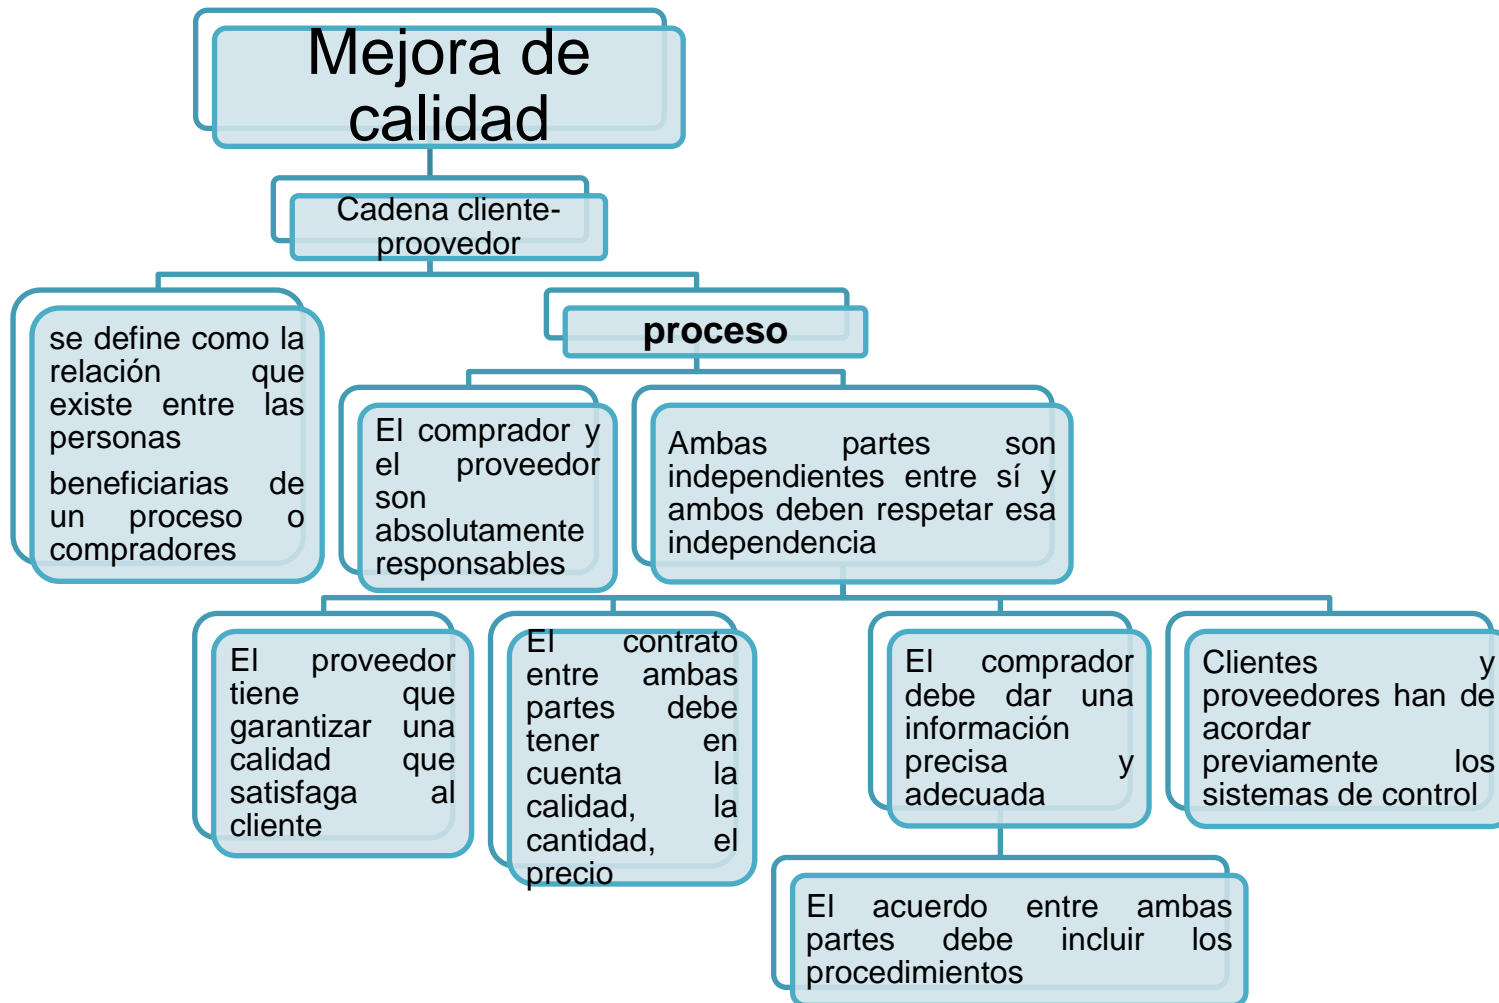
Mejora de calidad

Cadena cliente-proovedor

se define como la relación que existe entre las personas

beneficiarias de un proceso o compradores

proceso

El comprador y el proveedor son absolutamente responsables

Ambas partes son independientes entre sí y ambos deben respetar esa independencia

El proveedor tiene que garantizar una calidad que satisfaga al cliente

El contrato entre ambas partes debe tener en cuenta la calidad, la cantidad, el precio

El comprador debe dar una información precisa y adecuada

Clientes y proveedores han de acordar previamente los sistemas de control

El acuerdo entre ambas partes debe incluir los procedimientos